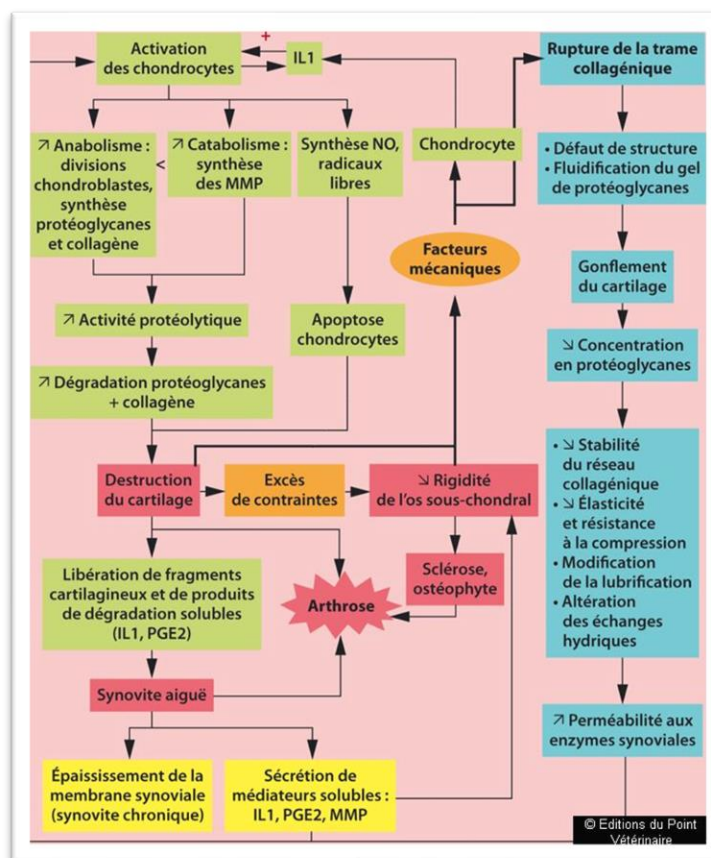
Activation des chondrocytes

+

IL1

Rupture de la trame collagénique

↗ Anabolisme : divisions chondroblastes, synthèse protéoglycanes et collagène

<

↗ Catabolisme : synthèse des MMP

Synthèse NO, radicaux libres

Chondrocyte

• Défaut de structure
• Fluidification du gel de protéoglycanes

Facteurs mécaniques

Gonflement du cartilage

↗ Activité protéolytique

Apoptose chondrocytes

↘ Concentration en protéoglycanes

↗ Dégradation protéoglycanes + collagène

• ↘ Stabilité du réseau collagénique
• ↘ Élasticité et résistance à la compression
• Modification de la lubrification
• Altération des échanges hydriques

Destruction du cartilage

Excès de contraintes

↘ Rigidité de l'os sous-chondral

Libération de fragments cartilagineux et de produits de dégradation solubles (IL1, PGE2)

Arthrose

Sclérose, ostéophyte

Synovite aiguë

↗ Perméabilité aux enzymes synoviales

Épaississement de la membrane synoviale (synovite chronique)

Sécrétion de médiateurs solubles : IL1, PGE2, MMP

© Editions du Point Vétérinaire